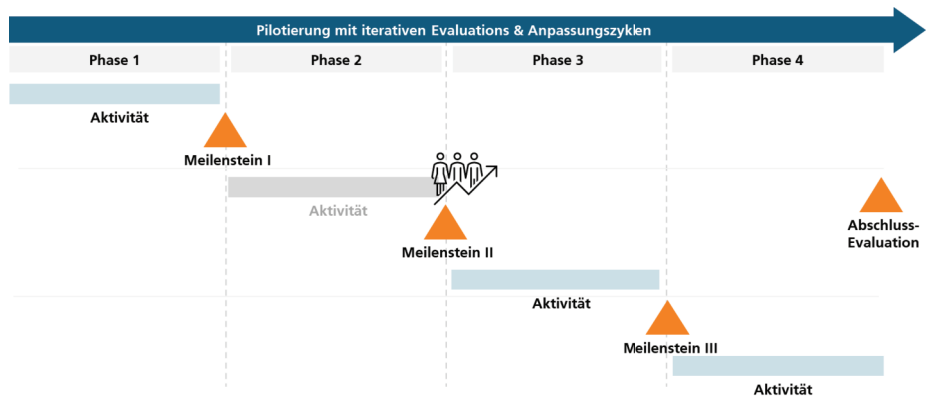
Pilotierung mit iterativen Evaluations & Anpassungszyklen

Phase 1

Phase 2

Phase 3

Phase 4

Aktivität

Meilenstein I

Aktivität

Meilenstein II

Abschluss-Evaluation

Aktivität

Meilenstein III

Aktivität